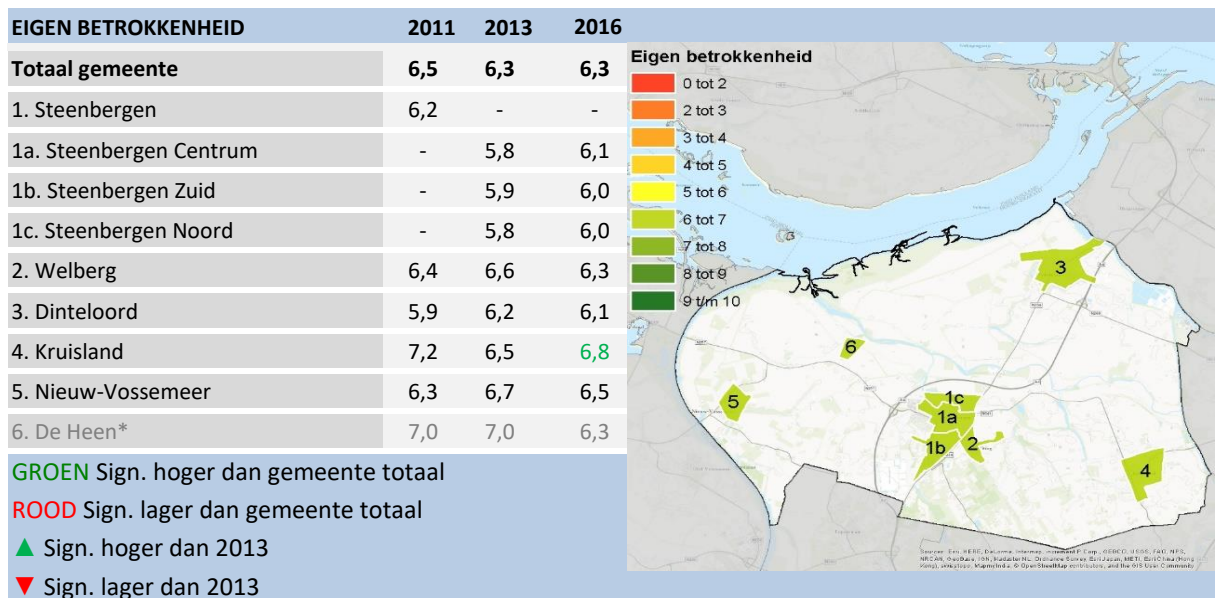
| EIGEN BETROKKENHEID | 2011 | 2013 | 2016 |
|---|---|---|---|
| Totaal gemeente | 6,5 | 6,3 | 6,3 |
| 1. Steenbergen | 6,2 | - | - |
| 1a. Steenbergen Centrum | - | 5,8 | 6,1 |
| 1b. Steenbergen Zuid | - | 5,9 | 6,0 |
| 1c. Steenbergen Noord | - | 5,8 | 6,0 |
| 2. Welberg | 6,4 | 6,6 | 6,3 |
| 3. Dinteloord | 5,9 | 6,2 | 6,1 |
| 4. Kruisland | 7,2 | 6,5 | 6,8 |
| 5. Nieuw-Vossemeer | 6,3 | 6,7 | 6,5 |
| 6. De Heen* | 7,0 | 7,0 | 6,3 |

GROEN Sign. hoger dan gemeente totaal
ROOD Sign. lager dan gemeente totaal
▲ Sign. hoger dan 2013
▼ Sign. lager dan 2013

Eigen betrokkenheid
0 tot 2
2 tot 3
3 tot 4
4 tot 5
5 tot 6
6 tot 7
7 tot 8
8 tot 9
9 t/m 10

3
6
5
1c
1a
1b
2
4

Sources: Esri, HERE, DeLorme, Intermap, increment P Corp., GEBCO, USGS, FAO, NPS, NRCAN, GeoBase, IGN, Kadaster NL, Ordnance Survey, Esri Japan, METI, Esri China (Hong Kong), swisstopo, Mapmyindia, © OpenStreetMap contributors, and the GIS User Community